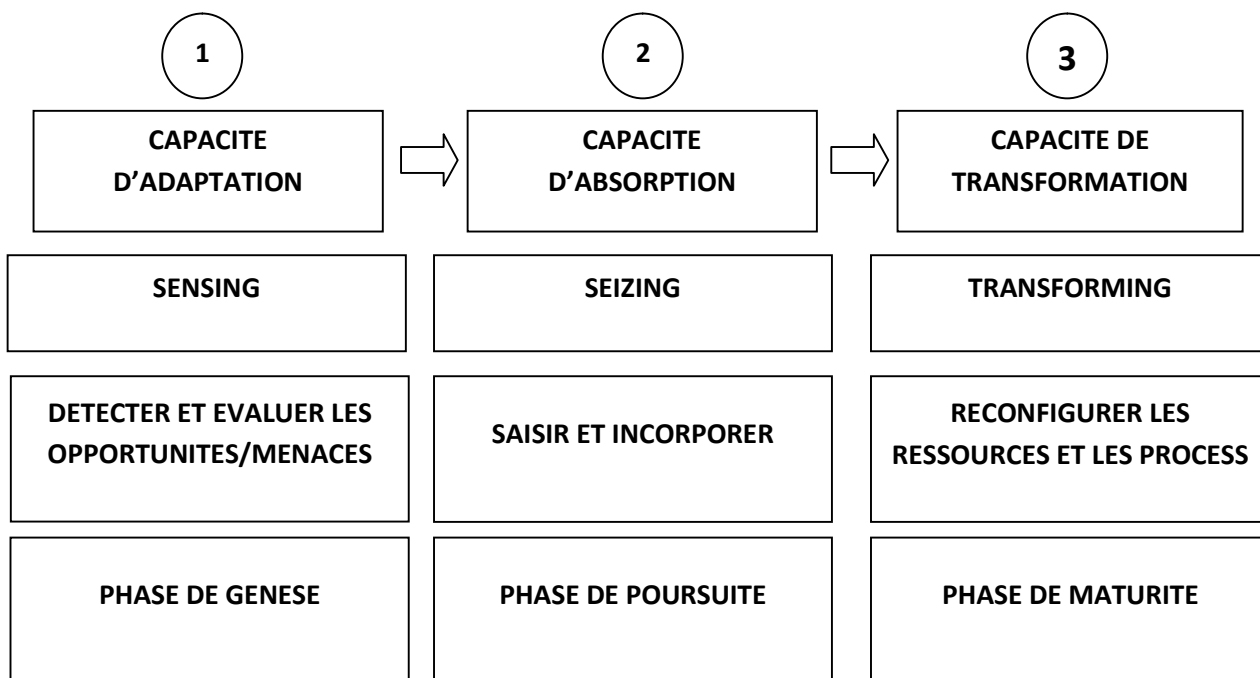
1

CAPACITE D'ADAPTATION

SENSING

DETECTER ET EVALUER LES OPPORTUNITES/MENACES

PHASE DE GENESE

2

CAPACITE D'ABSORPTION

SEIZING

SAISIR ET INCORPORER

PHASE DE POURSUITE

3

CAPACITE DE TRANSFORMATION

TRANSFORMING

RECONFIGURER LES RESSOURCES ET LES PROCESS

PHASE DE MATURITE